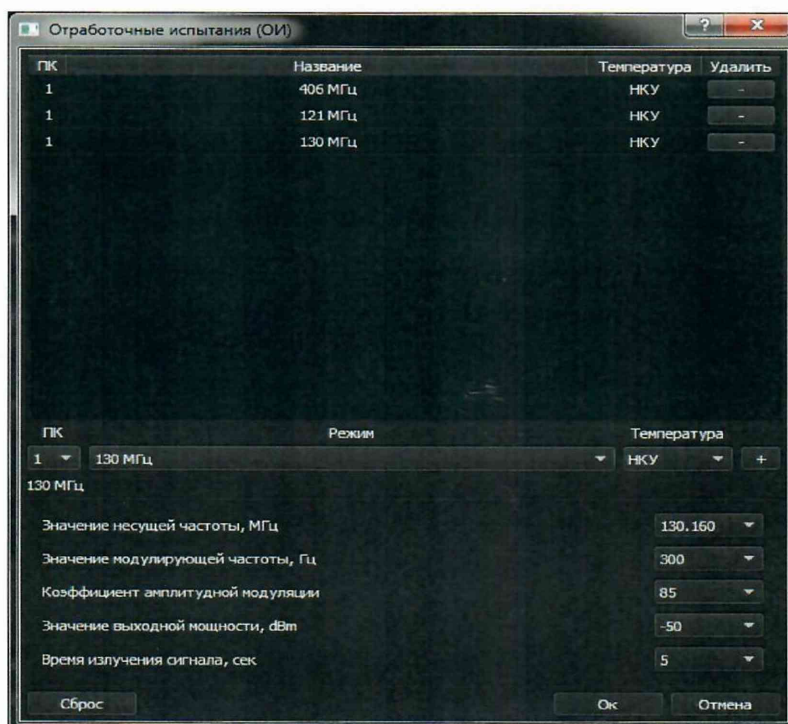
Отработочные испытания (ОИ)

?
x

| ПК | Название | Температура | Удалить |
|---|---|---|---|
| 1 | 406 МГц | НКУ | - |
| 1 | 121 МГц | НКУ | - |
| 1 | 130 МГц | НКУ | - |

ПК
Режим
Температура
1
130 МГц
НКУ
+

130 МГц

Значение несущей частоты, МГц
130.160

Значение модулирующей частоты, Гц
300

Коэффициент амплитудной модуляции
85

Значение выходной мощности, dBm
-50

Время излучения сигнала, сек
5

Сброс
Ок
Отмена